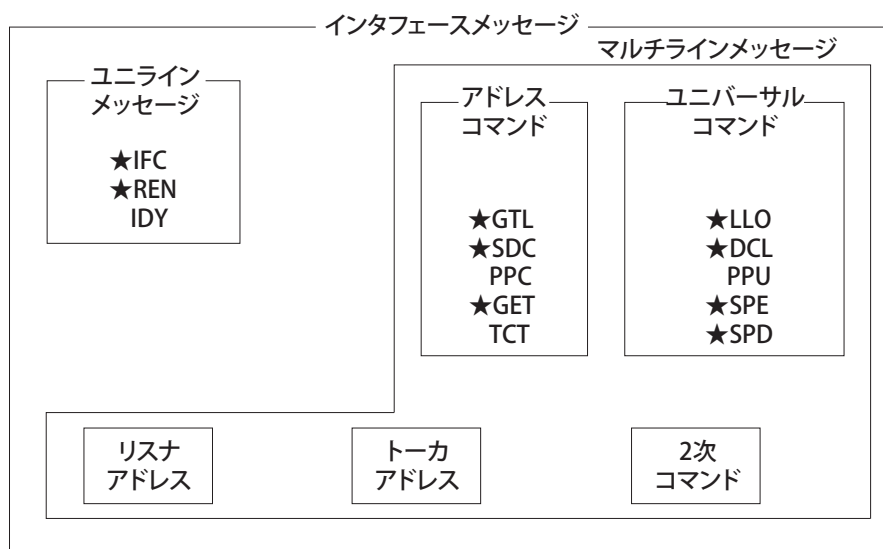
インタフェースメッセージ

マルチラインメッセージ

ユニライン
メッセージ

★IFC
★REN
IDY

アドレス
コマンド

★GTL
★SDC
PPC
★GET
TCT

ユニバーサル
コマンド

★LLO
★DCL
PPU
★SPE
★SPD

リスナ
アドレス

トーカ
アドレス

2次
コマンド